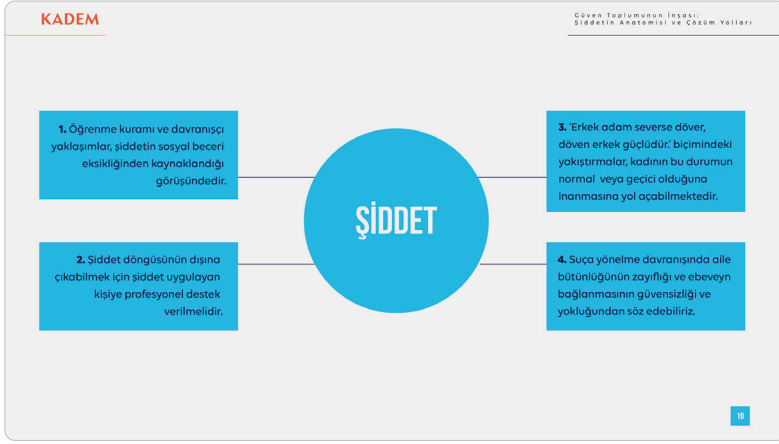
KADEM

Güven Toplumunun İnşası: Şiddetin Anatomisi ve Çözüm Yolları

1. Öğrenme kuramı ve davranışçı yaklaşımlar, şiddetin sosyal beceri eksikliğinden kaynaklandığı görüşündedir.

2. Şiddet döngüsünün dışına çıkabilmek için şiddet uygulayan kişiye profesyonel destek verilmelidir.

ŞİDDET

3. 'Erkek adam severse döver, döven erkek güçlüdür.' biçimindeki yakıştırmalar, kadının bu durumun normal veya geçici olduğuna inanmasına yol açabilmektedir.

4. Suça yönelme davranışında aile bütünlüğünün zayıflığı ve ebeveyn bağlanmasının güvensizliği ve yokluğundan söz edebiliriz.

10